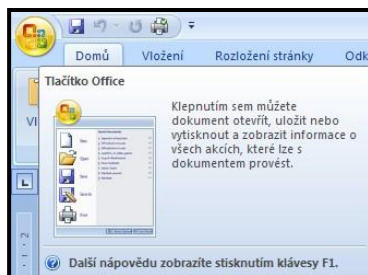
Domů Vložení Rozložení stránky Odk

Tlačítko Office

Klepnutím sem můžete dokument otevřít, uložit nebo vytisknout a zobrazit informace o všech akcích, které lze s dokumentem provést.

Další nápovědu zobrazíte stisknutím klávesy F1.